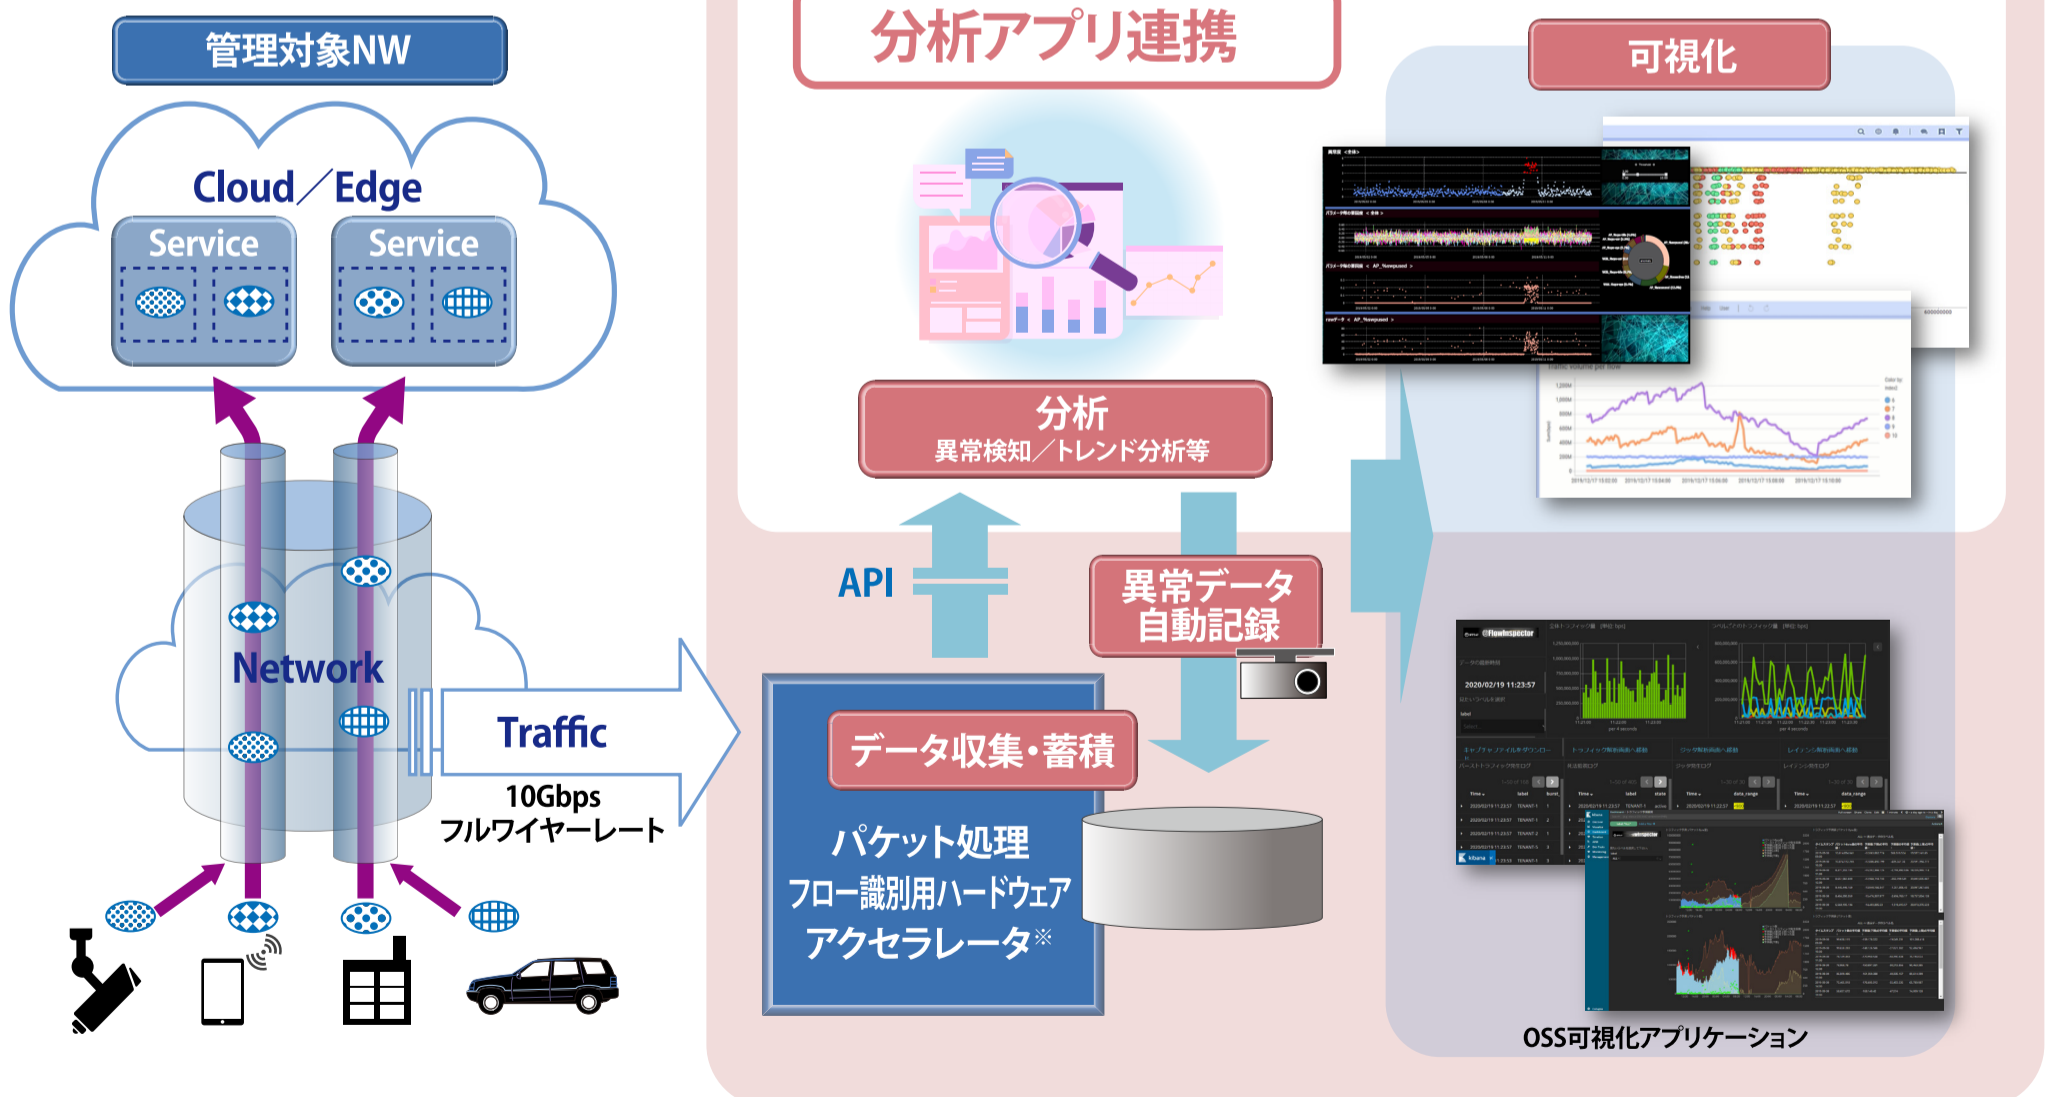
管理対象NW

Cloud／Edge

Service

Service

Network

Traffic

10Gbps
フルワイヤーレート

分析アプリ連携

分析
異常検知／トレンド分析等

API

異常データ
自動記録

データ収集・蓄積

パケット処理
フロー識別用ハードウェア
アクセラレータ※

可視化

2020/02/19 11:23:57

OSS可視化アプリケーション